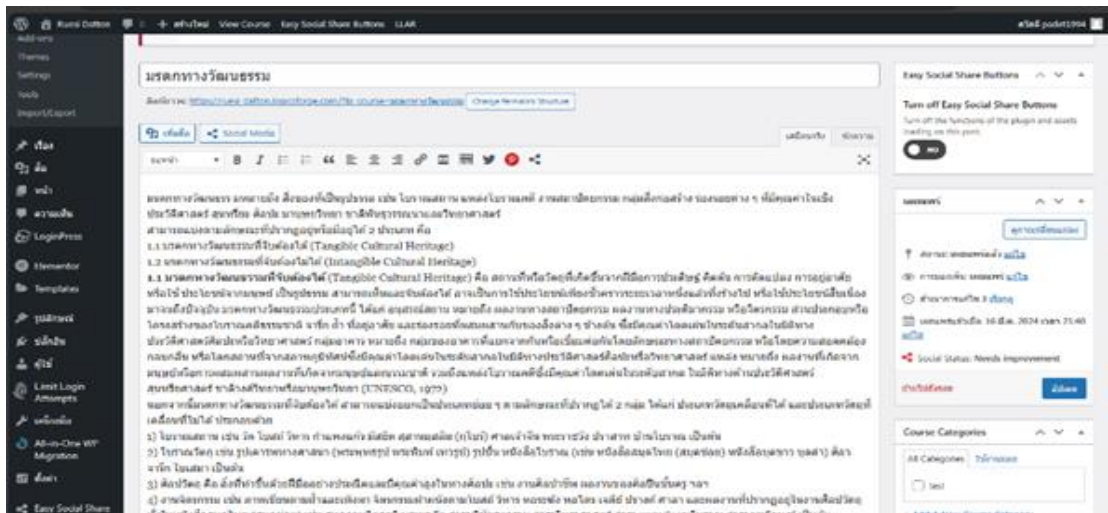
Runi Dotton + สร้างใหม่ View Course Easy Social Share Buttons LLAR

สวัสดี podet1994

Add-ons
Themes
Settings
Tools
Import/Export

เรื่อง
สื่อ
หน้า
ความเห็น
LoginPress
Elementor
Templates
รูปลักษณ์
ปลั๊กอิน
ผู้ใช้
Limit Login Attempts
เครื่องมือ
All-in-One WP Migration
ตั้งค่า
Easy Social Share

มรดกทางวัฒนธรรม

ลิงก์ถาวร: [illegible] Change Permalink Structure

เพิ่มสื่อ Social Media

เยี่ยมชม ข้อความ

ย่อหน้า

มรดกทางวัฒนธรรม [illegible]
สามารถแบ่งตามลักษณะที่ปรากฏอยู่ได้ 2 ประเภท คือ
1.1 มรดกทางวัฒนธรรมที่จับต้องได้ (Tangible Cultural Heritage)
1.2 มรดกทางวัฒนธรรมที่จับต้องไม่ได้ (Intangible Cultural Heritage)
1.1 มรดกทางวัฒนธรรมที่จับต้องได้ (Tangible Cultural Heritage) คือ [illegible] (UNESCO, 1972)
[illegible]
1) โบราณสถาน เช่น วัด โบสถ์ วิหาร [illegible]
2) โบราณวัตถุ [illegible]
3) ศิลปวัตถุ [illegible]
4) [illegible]

Easy Social Share Buttons

Turn off Easy Social Share Buttons
Turn off the functions of the plugin and assets loading on this post.

เผยแพร่

ดูการเปลี่ยนแปลง

สถานะ: เผยแพร่แล้ว แก้ไข
การมองเห็น: เผยแพร่ แก้ไข
ฉบับแก้ไขที่ 3 เรียกดู
เผยแพร่เมื่อ: 16 มี.ค. 2024 เวลา 21:40 แก้ไข
Social Status: Needs Improvement

ย้ายไปถังขยะ
อัปเดต

Course Categories

All Categories ใช้มากสุด

test